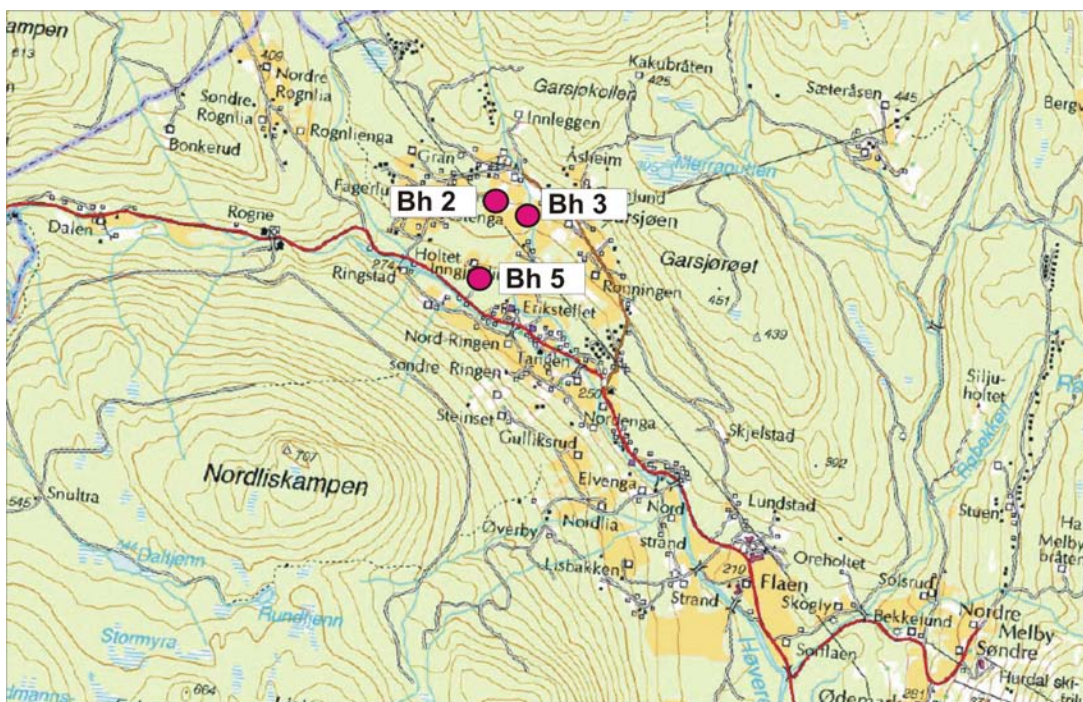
ampen
613
409
Nordre Rognlia
Søndre Rognlia
Rognlienga
Bonkerud
Garsjøkollen
Kakubråten
425
Innleggen
Sæteråsen
445
Berg
Gran
Asheim
Merraputten
Fagerlu
Bh 2
Bh 3
lund
Garsjøen
Rogne
Dalen
Holtet
Ringstad
274
Bh 5
Garsjøraet
Rønningen
451
Erikstuflet
439
Nord-Ringen
Tangen
søndre Ringen
250
Siljuholtet
Steinset
Gulliksrud
Nordenga
Skjelstad
707
Nordliskampen
502
545
Snultra
Elvenga
Lundstad
Nordlia
Nord strand
Stuen
Ha Melby bråten
Øverby
Daltjenn
Oreholtet
Lisbakken
210
Flaen
Solsrud
Strand
Skoglyd
Bekkelund
Rundtjenn
Stormyra
Sorlaen
Nordre Melby
Søndre
664
Ødemark
281
Hurdal ski-
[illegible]